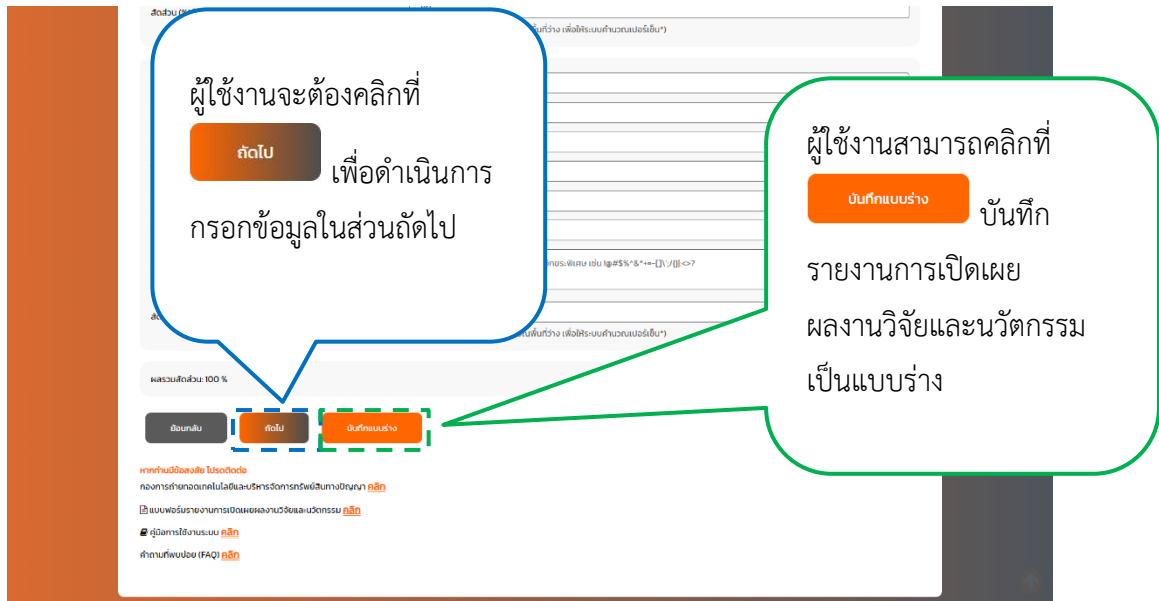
สัดส่วน (%
ในพื้นที่ว่าง เพื่อให้ระบบคำนวณเปอร์เซ็น*)

ผู้ใช้งานจะต้องคลิกที่ ถัดไป เพื่อดำเนินการกรอกข้อมูลในส่วนถัดไป

ผู้ใช้งานสามารถคลิกที่ บันทึกแบบร่าง บันทึกรายงานการเปิดเผยผลงานวิจัยและนวัตกรรมเป็นแบบร่าง

อักขระพิเศษ เช่น !@#$%^&*+=-[]\';/{}|:<>?

ในพื้นที่ว่าง เพื่อให้ระบบคำนวณเปอร์เซ็น*)

ผลรวมสัดส่วน: 100 %

ย้อนกลับ
ถัดไป
บันทึกแบบร่าง

หากท่านมีข้อสงสัย โปรดติดต่อ
กองการถ่ายทอดเทคโนโลยีและบริหารจัดการทรัพย์สินทางปัญญา คลิก
แบบฟอร์มรายงานการเปิดเผยผลงานวิจัยและนวัตกรรม คลิก
คู่มือการใช้งานระบบ คลิก
คำถามที่พบบ่อย (FAQ) คลิก